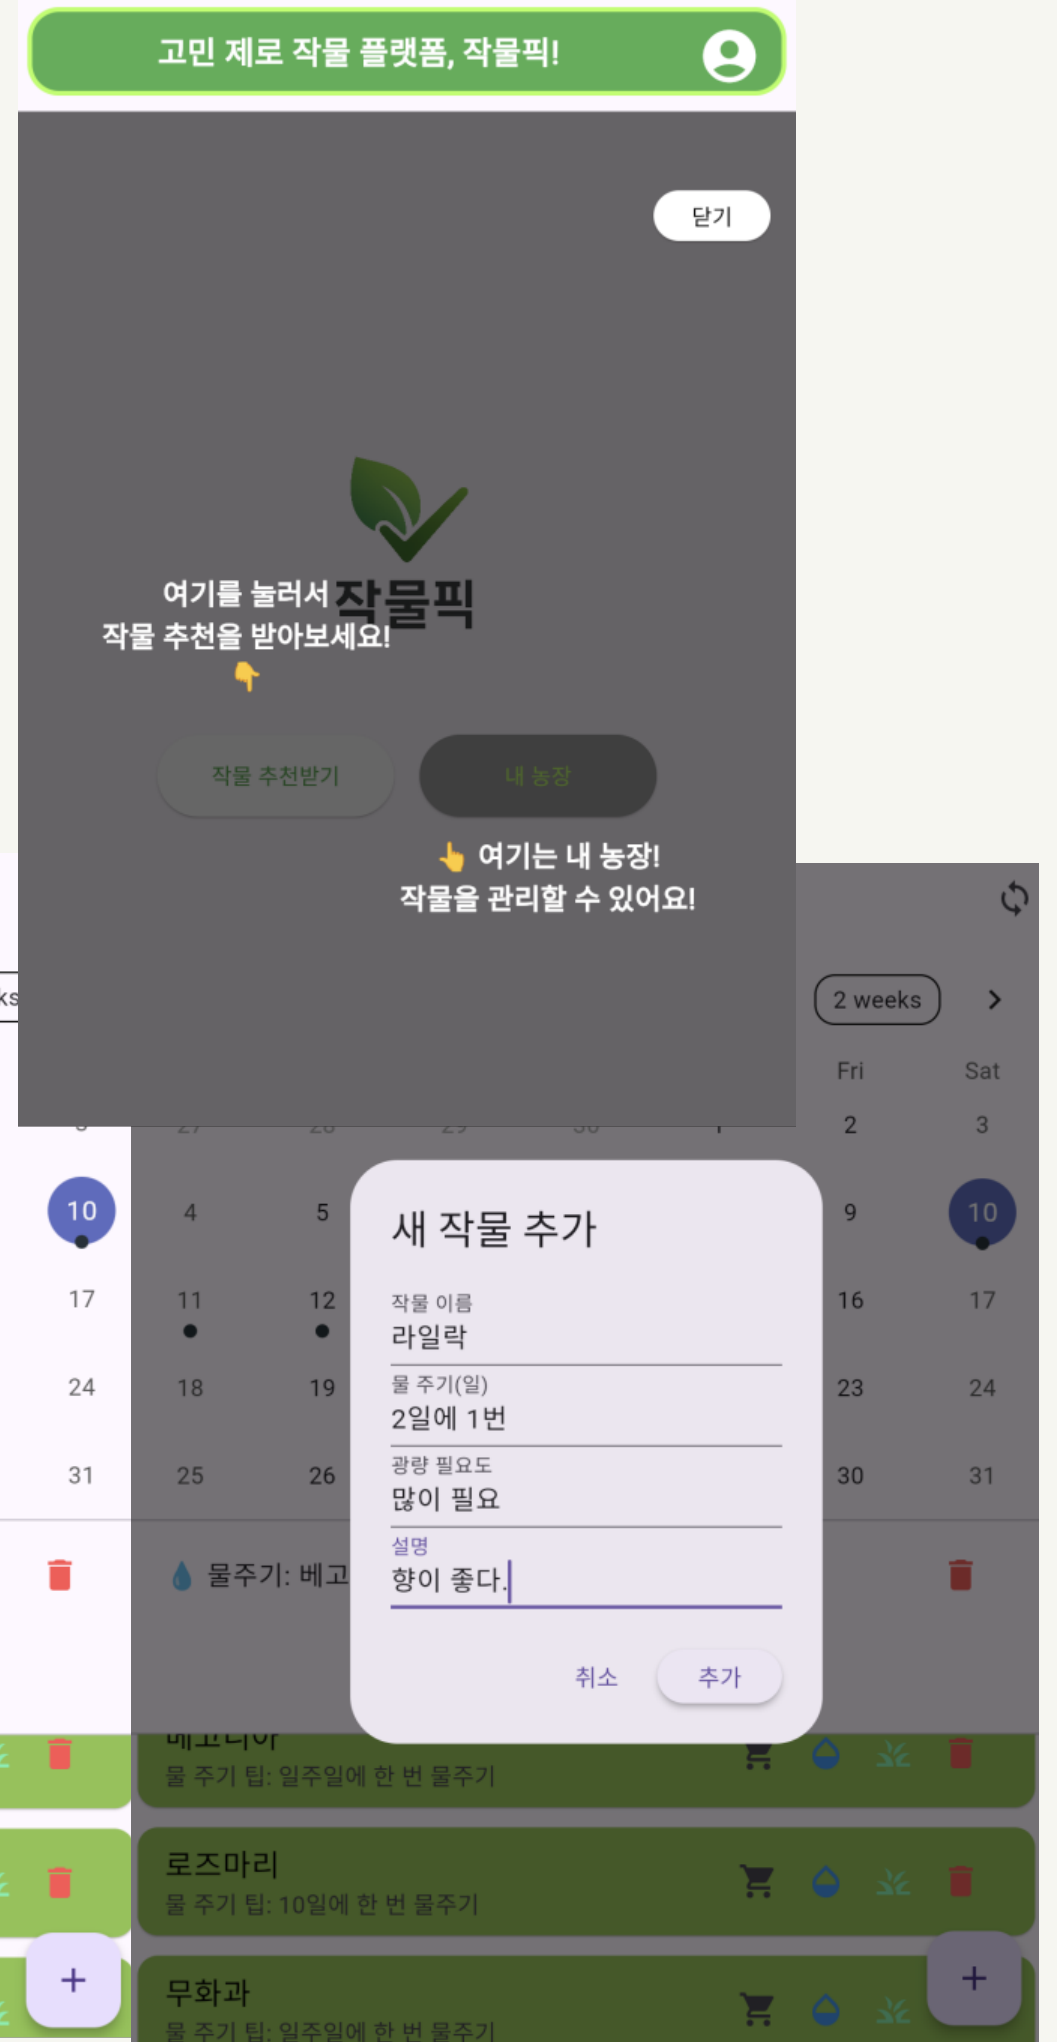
고민 제로 작물 플랫폼, 작물픽!

닫기

여기를 눌러서
작물 추천을 받아보세요!

작물픽

작물 추천받기

내 농장

👆 여기는 내 농장!
작물을 관리할 수 있어요!

2 weeks

Fri Sat

2 3

10 4 5 9 10

17 11 12 16 17

24 18 19 23 24

31 25 26 30 31

💧 물주기: 베고

새 작물 추가

작물 이름
라일락

물 주기(일)
2일에 1번

광량 필요도
많이 필요

설명
향이 좋다.

취소 추가

물 주기 팁: 일주일에 한 번 물주기

로즈마리
물 주기 팁: 10일에 한 번 물주기

무화과
물 주기 팁: 일주일에 한 번 물주기

+

+